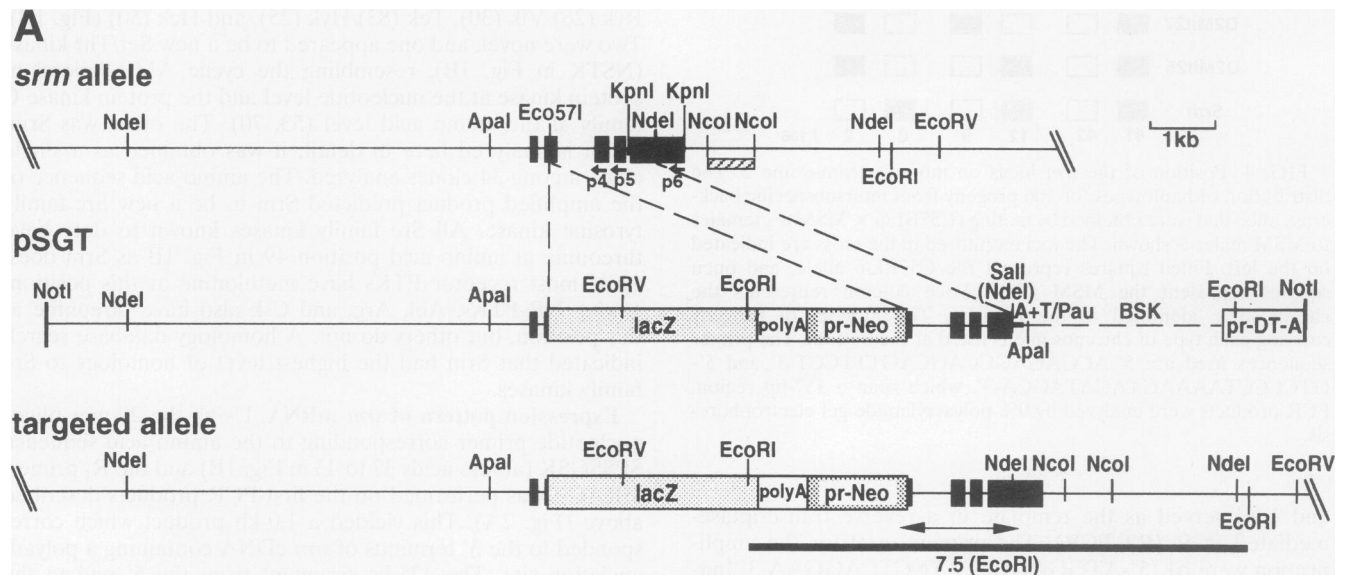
A

srm allele

NdeI ApaI Eco57I KpnI KpnI NdeI NcoI NcoI NdeI EcoRV

EcoRI

p4 p5 p6

1kb

pSGT

NotI NdeI ApaI EcoRV EcoRI SalI (NdeI)

lacZ polyA pr-Neo A+T/Pau BSK EcoRI NotI pr-DT-A

ApaI

targeted allele

NdeI ApaI EcoRV EcoRI NdeI NcoI NcoI NdeI EcoRV

lacZ polyA pr-Neo

EcoRI

7.5 (EcoRI)